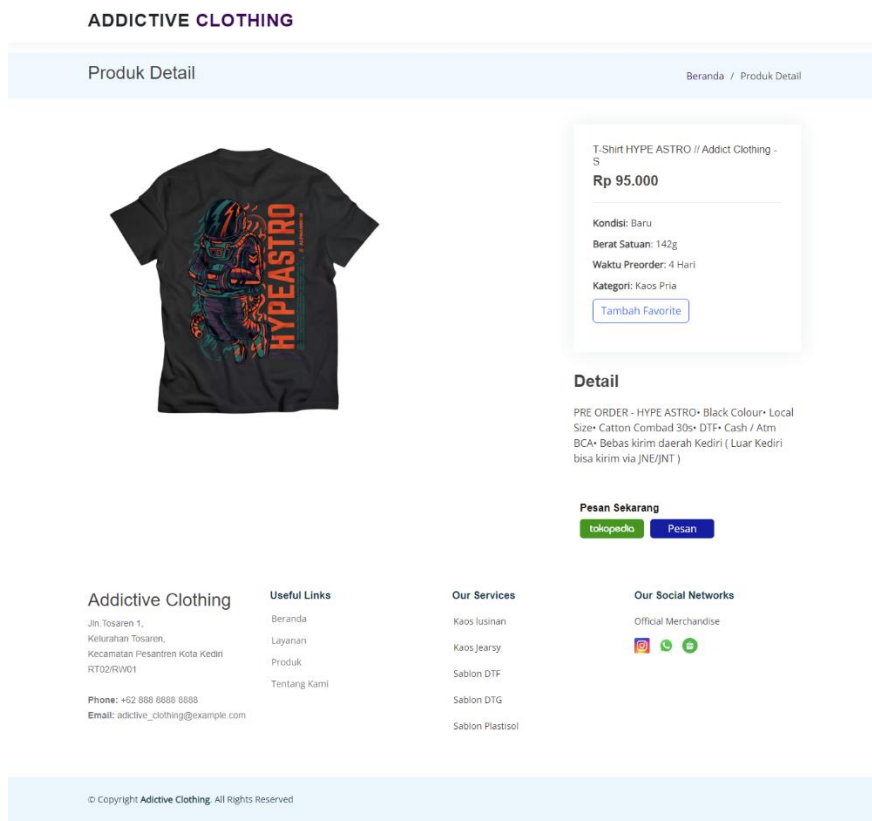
ADDICTIVE CLOTHING

Produk Detail

Beranda / Produk Detail

HYPEASTRO

T-Shirt HYPE ASTRO // Addict Clothing - S

Rp 95.000

Kondisi: Baru

Berat Satuan: 142g

Waktu Preorder: 4 Hari

Kategori: Kaos Pria

Tambah Favorite

Detail

PRE ORDER - HYPE ASTRO• Black Colour• Local Size• Catton Combad 30s• DTF• Cash / Atm BCA• Bebas kirim daerah Kediri ( Luar Kediri bisa kirim via JNE/JNT )

Pesan Sekarang

tokopedia

Pesan

Addictive Clothing

Jln.Tosaren 1,
Kelurahan Tosaren,
Kecamatan Pesantren Kota Kediri
RT02/RW01

Phone: +62 888 8888 8888
Email: adictive_clothing@example.com

Useful Links

Beranda

Layanan

Produk

Tentang Kami

Our Services

Kaos lusinan

Kaos Jearsy

Sablon DTF

Sablon DTG

Sablon Plastisol

Our Social Networks

Official Merchandise

© Copyright Adictive Clothing. All Rights Reserved